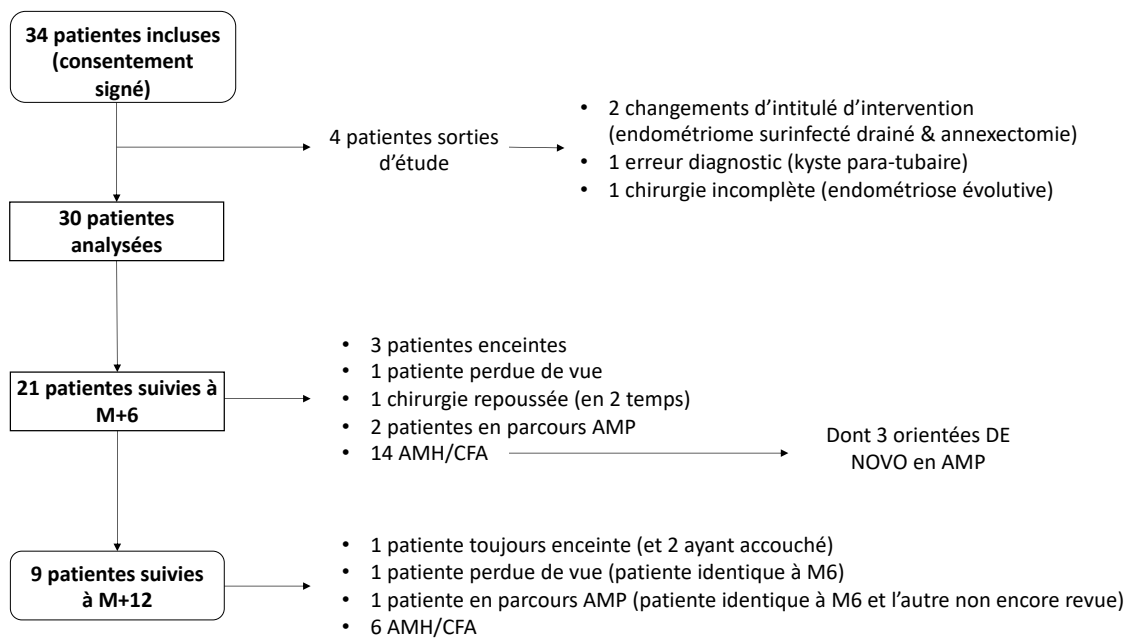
34 patientes incluses (consentement signé)

4 patientes sorties d'étude

- 2 changements d'intitulé d'intervention (endométriome surinfecté drainé & annexectomie)
- 1 erreur diagnostic (kyste para-tubaire)
- 1 chirurgie incomplète (endométriose évolutive)

30 patientes analysées

21 patientes suivies à M+6

- 3 patientes enceintes
- 1 patiente perdue de vue
- 1 chirurgie repoussée (en 2 temps)
- 2 patientes en parcours AMP
- 14 AMH/CFA

Dont 3 orientées DE NOVO en AMP

9 patientes suivies à M+12

- 1 patiente toujours enceinte (et 2 ayant accouché)
- 1 patiente perdue de vue (patiente identique à M6)
- 1 patiente en parcours AMP (patiente identique à M6 et l'autre non encore revue)
- 6 AMH/CFA